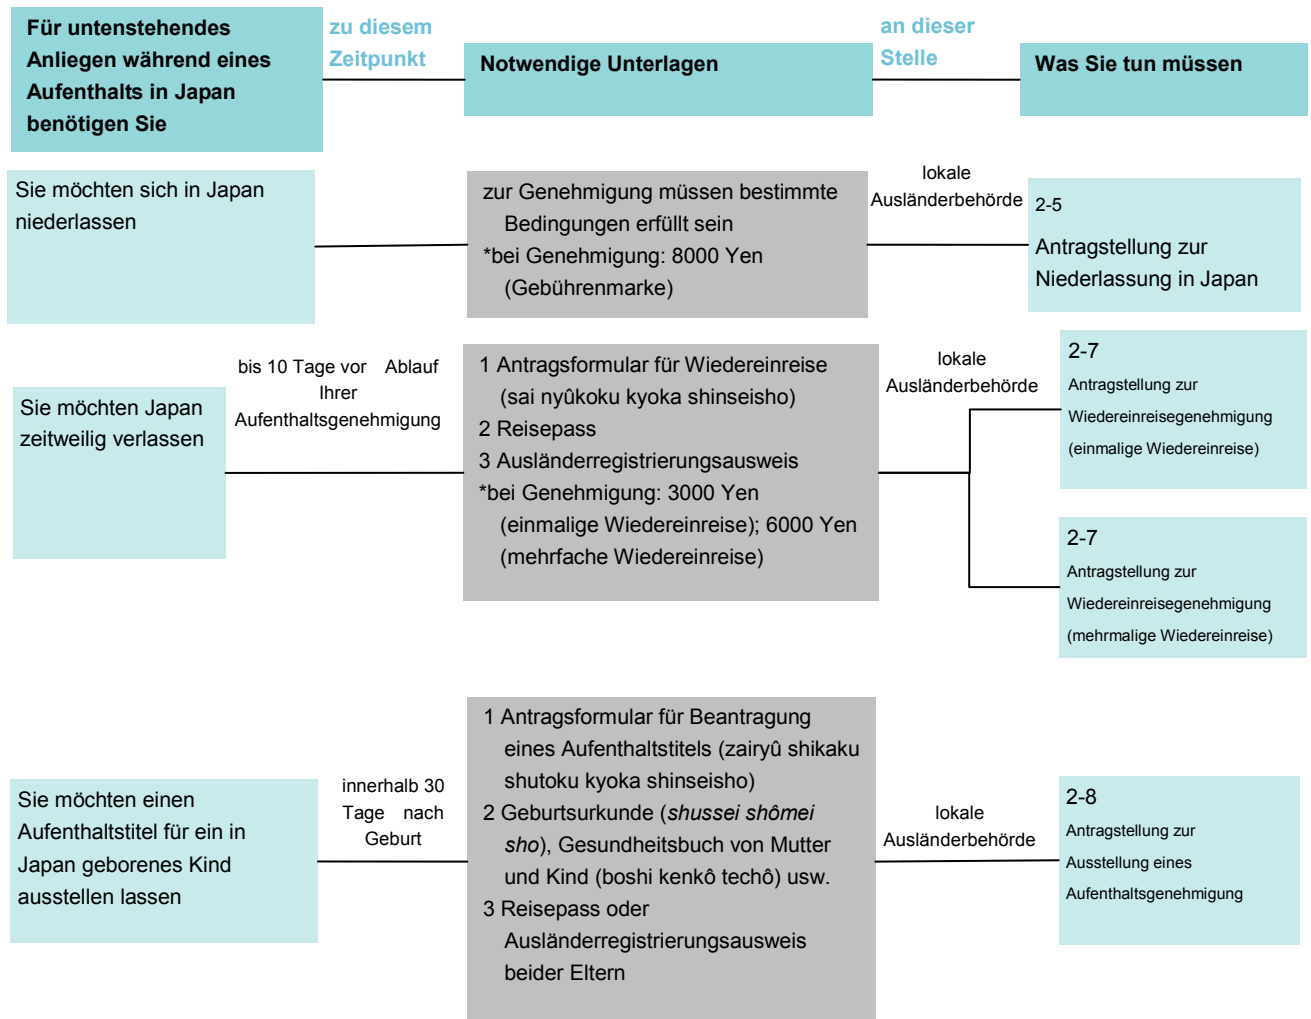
Für untenstehendes Anliegen während eines Aufenthalts in Japan benötigen Sie

zu diesem Zeitpunkt

Notwendige Unterlagen

an dieser Stelle

Was Sie tun müssen

Sie möchten sich in Japan niederlassen

zur Genehmigung müssen bestimmte Bedingungen erfüllt sein
*bei Genehmigung: 8000 Yen (Gebührenmarke)

lokale Ausländerbehörde

2-5
Antragstellung zur Niederlassung in Japan

Sie möchten Japan zeitweilig verlassen

bis 10 Tage vor Ablauf Ihrer Aufenthaltsgenehmigung

1 Antragsformular für Wiedereinreise (sai nyûkoku kyoka shinseisho)
2 Reisepass
3 Ausländerregistrierungsausweis
*bei Genehmigung: 3000 Yen (einmalige Wiedereinreise); 6000 Yen (mehrfache Wiedereinreise)

lokale Ausländerbehörde

2-7
Antragstellung zur Wiedereinreisegenehmigung (einmalige Wiedereinreise)

2-7
Antragstellung zur Wiedereinreisegenehmigung (mehrmalige Wiedereinreise)

Sie möchten einen Aufenthaltstitel für ein in Japan geborenes Kind ausstellen lassen

innerhalb 30 Tage nach Geburt

1 Antragsformular für Beantragung eines Aufenthaltstitels (zairyû shikaku shutoku kyoka shinseisho)
2 Geburtsurkunde (*shussei shômei sho*), Gesundheitsbuch von Mutter und Kind (boshi kenkô techô) usw.
3 Reisepass oder Ausländerregistrierungsausweis beider Eltern

lokale Ausländerbehörde

2-8
Antragstellung zur Ausstellung eines Aufenthaltsgenehmigung